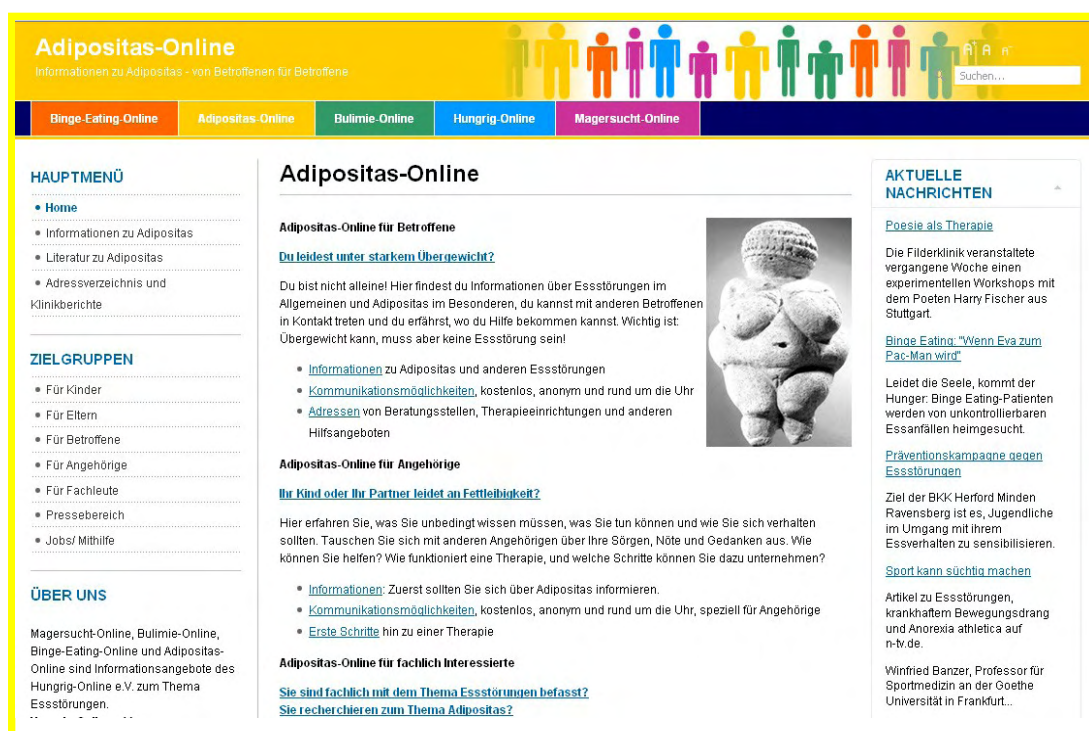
Adipositas-Online

Informationen zu Adipositas - von Betroffenen für Betroffene

A A A

Suchen...

Binge-Eating-Online | Adipositas-Online | Bulimie-Online | Hungrig-Online | Magersucht-Online

HAUPTMENÜ

• Home
• Informationen zu Adipositas
• Literatur zu Adipositas
• Adressverzeichnis und Klinikberichte

ZIELGRUPPEN

• Für Kinder
• Für Eltern
• Für Betroffene
• Für Angehörige
• Für Fachleute
• Pressebereich
• Jobs/ Mithilfe

ÜBER UNS

Magersucht-Online, Bulimie-Online, Binge-Eating-Online und Adipositas-Online sind Informationsangebote des Hungrig-Online e.V. zum Thema Essstörungen.

Adipositas-Online

Adipositas-Online für Betroffene

Du leidest unter starkem Übergewicht?

Du bist nicht alleine! Hier findest du Informationen über Essstörungen im Allgemeinen und Adipositas im Besonderen, du kannst mit anderen Betroffenen in Kontakt treten und du erfährst, wo du Hilfe bekommen kannst. Wichtig ist: Übergewicht kann, muss aber keine Essstörung sein!

• Informationen zu Adipositas und anderen Essstörungen
• Kommunikationsmöglichkeiten, kostenlos, anonym und rund um die Uhr
• Adressen von Beratungsstellen, Therapieeinrichtungen und anderen Hilfsangeboten

Adipositas-Online für Angehörige

Ihr Kind oder Ihr Partner leidet an Fettleibigkeit?

Hier erfahren Sie, was Sie unbedingt wissen müssen, was Sie tun können und wie Sie sich verhalten sollten. Tauschen Sie sich mit anderen Angehörigen über Ihre Sorgen, Nöte und Gedanken aus. Wie können Sie helfen? Wie funktioniert eine Therapie, und welche Schritte können Sie dazu unternehmen?

• Informationen: Zuerst sollten Sie sich über Adipositas informieren.
• Kommunikationsmöglichkeiten, kostenlos, anonym und rund um die Uhr, speziell für Angehörige
• Erste Schritte hin zu einer Therapie

Adipositas-Online für fachlich Interessierte

Sie sind fachlich mit dem Thema Essstörungen befasst?
Sie recherchieren zum Thema Adipositas?

AKTUELLE NACHRICHTEN

Poesie als Therapie

Die Filderklinik veranstaltete vergangene Woche einen experimentellen Workshops mit dem Poeten Harry Fischer aus Stuttgart.

Binge Eating: "Wenn Eva zum Pac-Man wird"

Leidet die Seele, kommt der Hunger: Binge Eating-Patienten werden von unkontrollierbaren Essanfällen heimgesucht.

Präventionskampagne gegen Essstörungen

Ziel der BKK Herford Minden Ravensberg ist es, Jugendliche im Umgang mit ihrem Essverhalten zu sensibilisieren.

Sport kann süchtig machen

Artikel zu Essstörungen, krankhaftem Bewegungsdrang und Anorexia athletica auf n-tv.de.

Winfried Banzer, Professor für Sportmedizin an der Goethe Universität in Frankfurt...